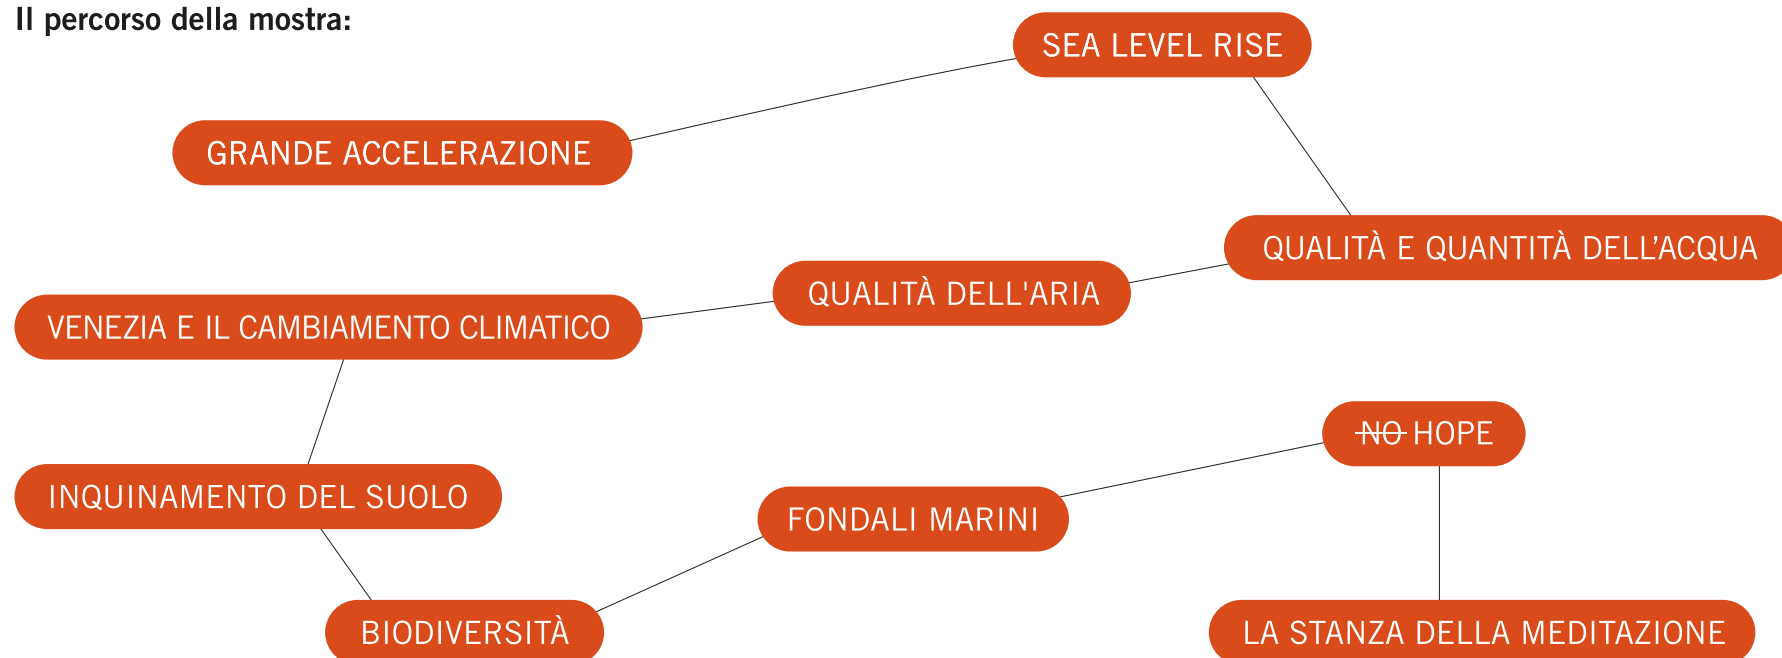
Il percorso della mostra:

SEA LEVEL RISE

GRANDE ACCELERAZIONE

QUALITÀ E QUANTITÀ DELL'ACQUA

QUALITÀ DELL'ARIA

VENEZIA E IL CAMBIAMENTO CLIMATICO

NO HOPE

INQUINAMENTO DEL SUOLO

FONDALI MARINI

BIODIVERSITÀ

LA STANZA DELLA MEDITAZIONE